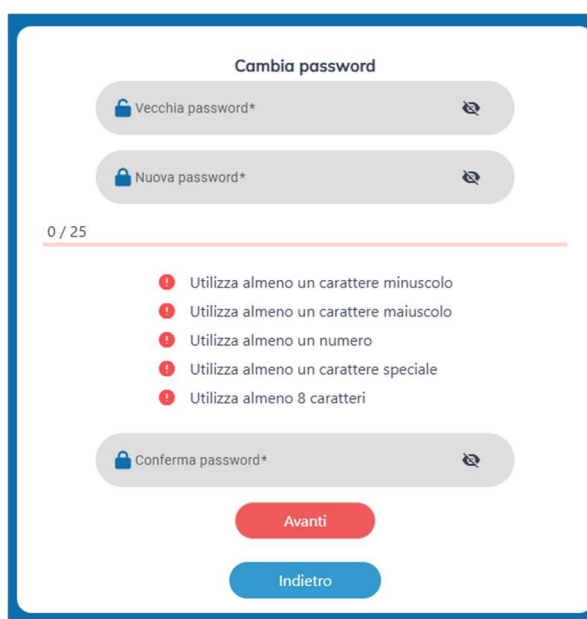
Cambia password

Vecchia password*

Nuova password*

0 / 25

Utilizza almeno un carattere minuscolo
Utilizza almeno un carattere maiuscolo
Utilizza almeno un numero
Utilizza almeno un carattere speciale
Utilizza almeno 8 caratteri

Conferma password*

Avanti

Indietro